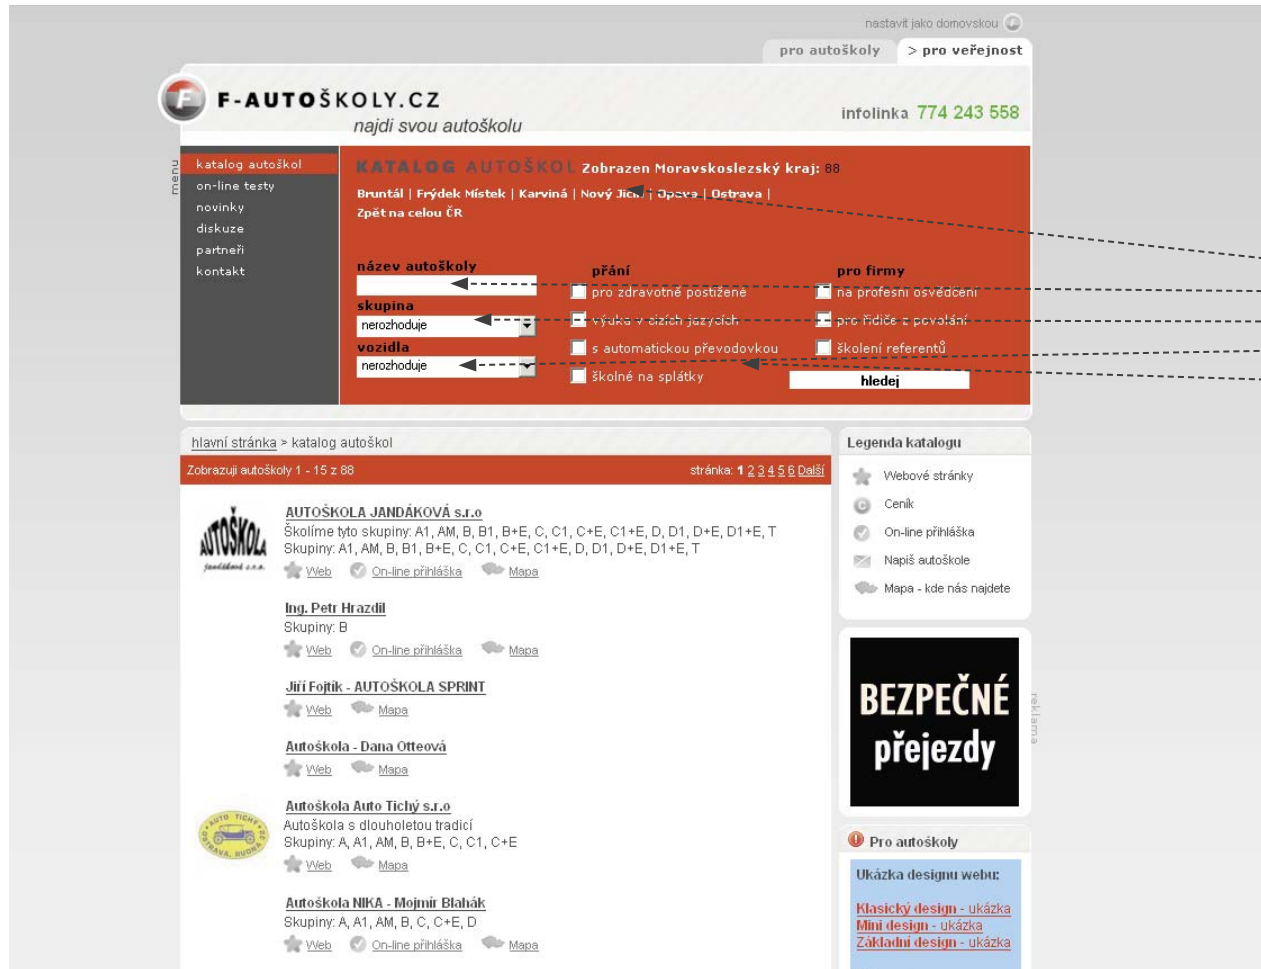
nastavit jako domovskou

pro autoškoly > pro veřejnost

F-AUTOŠKOLY.CZ
najdi svou autoškolu

infolinka 774 243 558

menu

katalog autoškol
on-line testy
novinky
diskuze
partneři
kontakt

KATALOG AUTOŠKOL Zobrazen Moravskoslezský kraj: 88

Bruntál | Frýdek Místek | Karviná | Nový Jičín | Opava | Ostrava |
Zpět na celou ČR

název autoškoly

skupina
nerozhoduje

vozidla
nerozhoduje

přání
pro zdravotně postižené
výuka v cizích jazycích
s automatickou převodovkou
školné na splátky

pro firmy
na profesní osvědčení
pro řidiče z povolání
školení referentů

hledej

hlavní stránka > katalog autoškol

Zobrazuji autoškoly 1 - 15 z 88

stránka: 1 2 3 4 5 6 Další

AUTOŠKOLA JANDÁKOVÁ s.r.o
Školíme tyto skupiny: A1, AM, B, B1, B+E, C, C1, C+E, C1+E, D, D1, D+E, D1+E, T
Skupiny: A1, AM, B, B1, B+E, C, C1, C+E, C1+E, D, D1, D+E, D1+E, T
Web On-line přihláška Mapa

Ing. Petr Hrazdil
Skupiny: B
Web On-line přihláška Mapa

Jiří Fojtík - AUTOŠKOLA SPRINT
Web Mapa

Autoškola - Dana Otteová
Web Mapa

Autoškola Auto Tichý s.r.o
Autoškola s dlouholetou tradicí
Skupiny: A, A1, AM, B, B+E, C, C1, C+E
Web Mapa

Autoškola NIKA - Mojmír Blahák
Skupiny: A, A1, AM, B, C, C+E, D
Web On-line přihláška Mapa

Legenda katalogu
Webové stránky
Ceník
On-line přihláška
Napiš autoškole
Mapa - kde nás najdete

BEZPEČNÉ přejezdy

reklama

Pro autoškoly
Ukázka designu webu:
Klasický design - ukázka
Mini design - ukázka
Základní design - ukázka